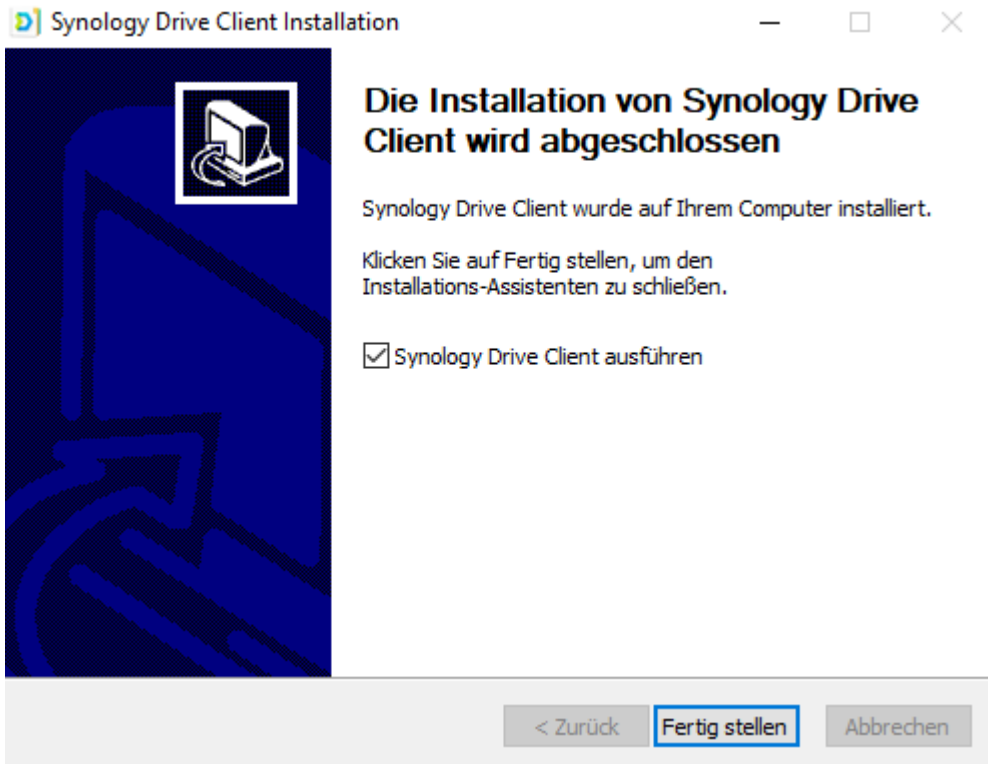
Synology Drive Client Installation

Die Installation von Synology Drive Client wird abgeschlossen

Synology Drive Client wurde auf Ihrem Computer installiert.

Klicken Sie auf Fertig stellen, um den Installations-Assistenten zu schließen.

Synology Drive Client ausführen

< Zurück
Fertig stellen
Abbrechen